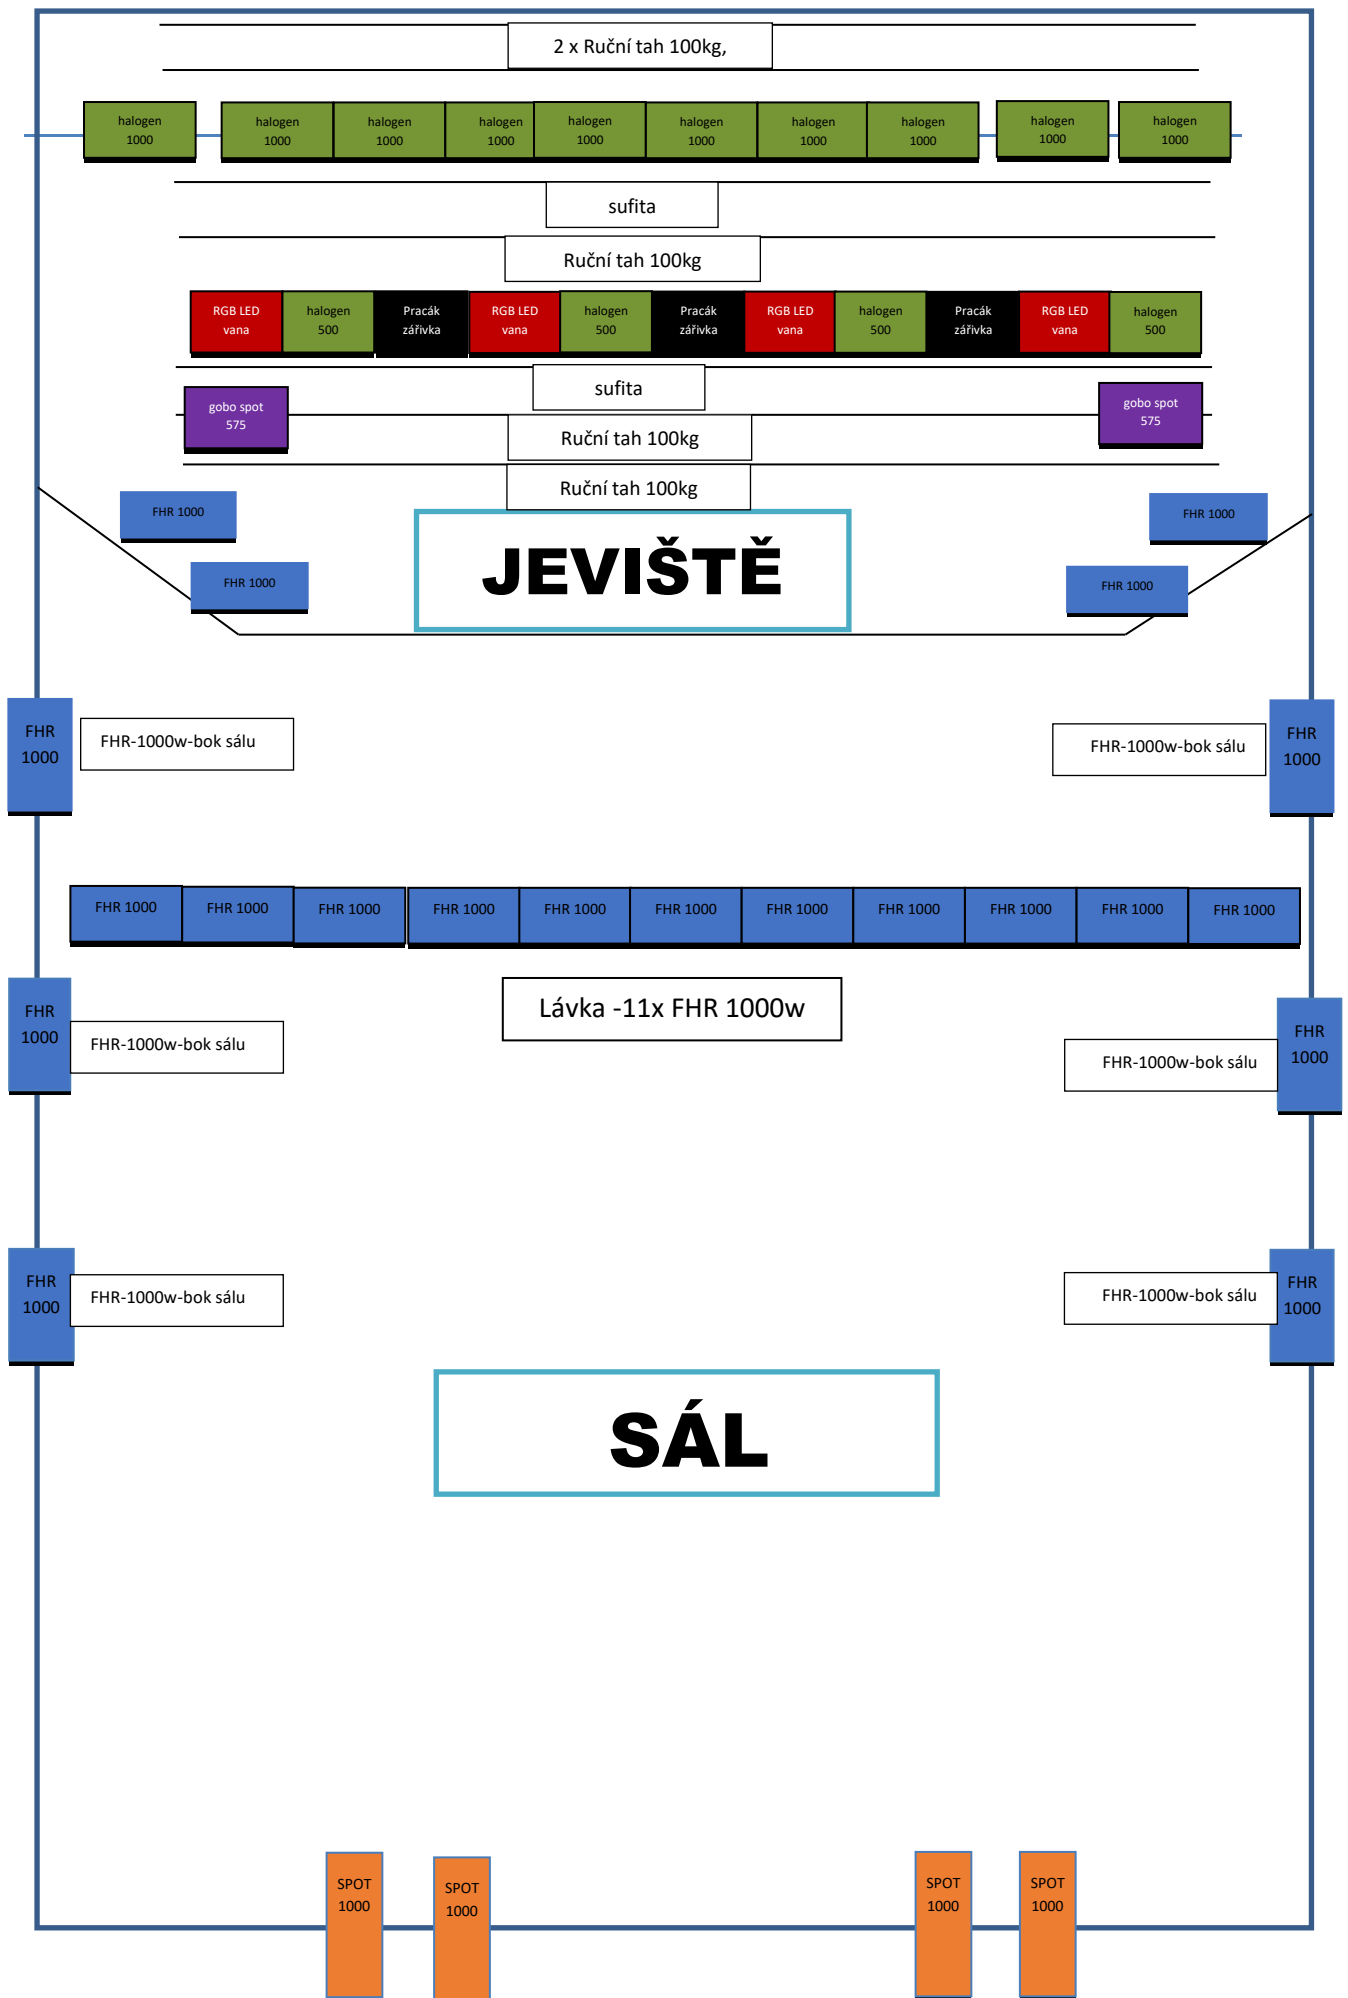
2 x Ruční tah 100kg,

halogen 1000
halogen 1000
halogen 1000
halogen 1000
halogen 1000
halogen 1000
halogen 1000
halogen 1000
halogen 1000
halogen 1000

sufita

Ruční tah 100kg

RGB LED vana
halogen 500
Pracák zářivka
RGB LED vana
halogen 500
Pracák zářivka
RGB LED vana
halogen 500
Pracák zářivka
RGB LED vana
halogen 500

sufita

gobo spot 575
Ruční tah 100kg
gobo spot 575

Ruční tah 100kg

FHR 1000
FHR 1000
JEVIŠTĚ
FHR 1000
FHR 1000

FHR 1000
FHR-1000w-bok sálu
FHR-1000w-bok sálu
FHR 1000

FHR 1000
FHR 1000
FHR 1000
FHR 1000
FHR 1000
FHR 1000
FHR 1000
FHR 1000
FHR 1000
FHR 1000
FHR 1000

Lávka -11x FHR 1000w

FHR 1000
FHR-1000w-bok sálu
FHR-1000w-bok sálu
FHR 1000

FHR 1000
FHR-1000w-bok sálu
FHR-1000w-bok sálu
FHR 1000

SÁL

SPOT 1000
SPOT 1000
SPOT 1000
SPOT 1000